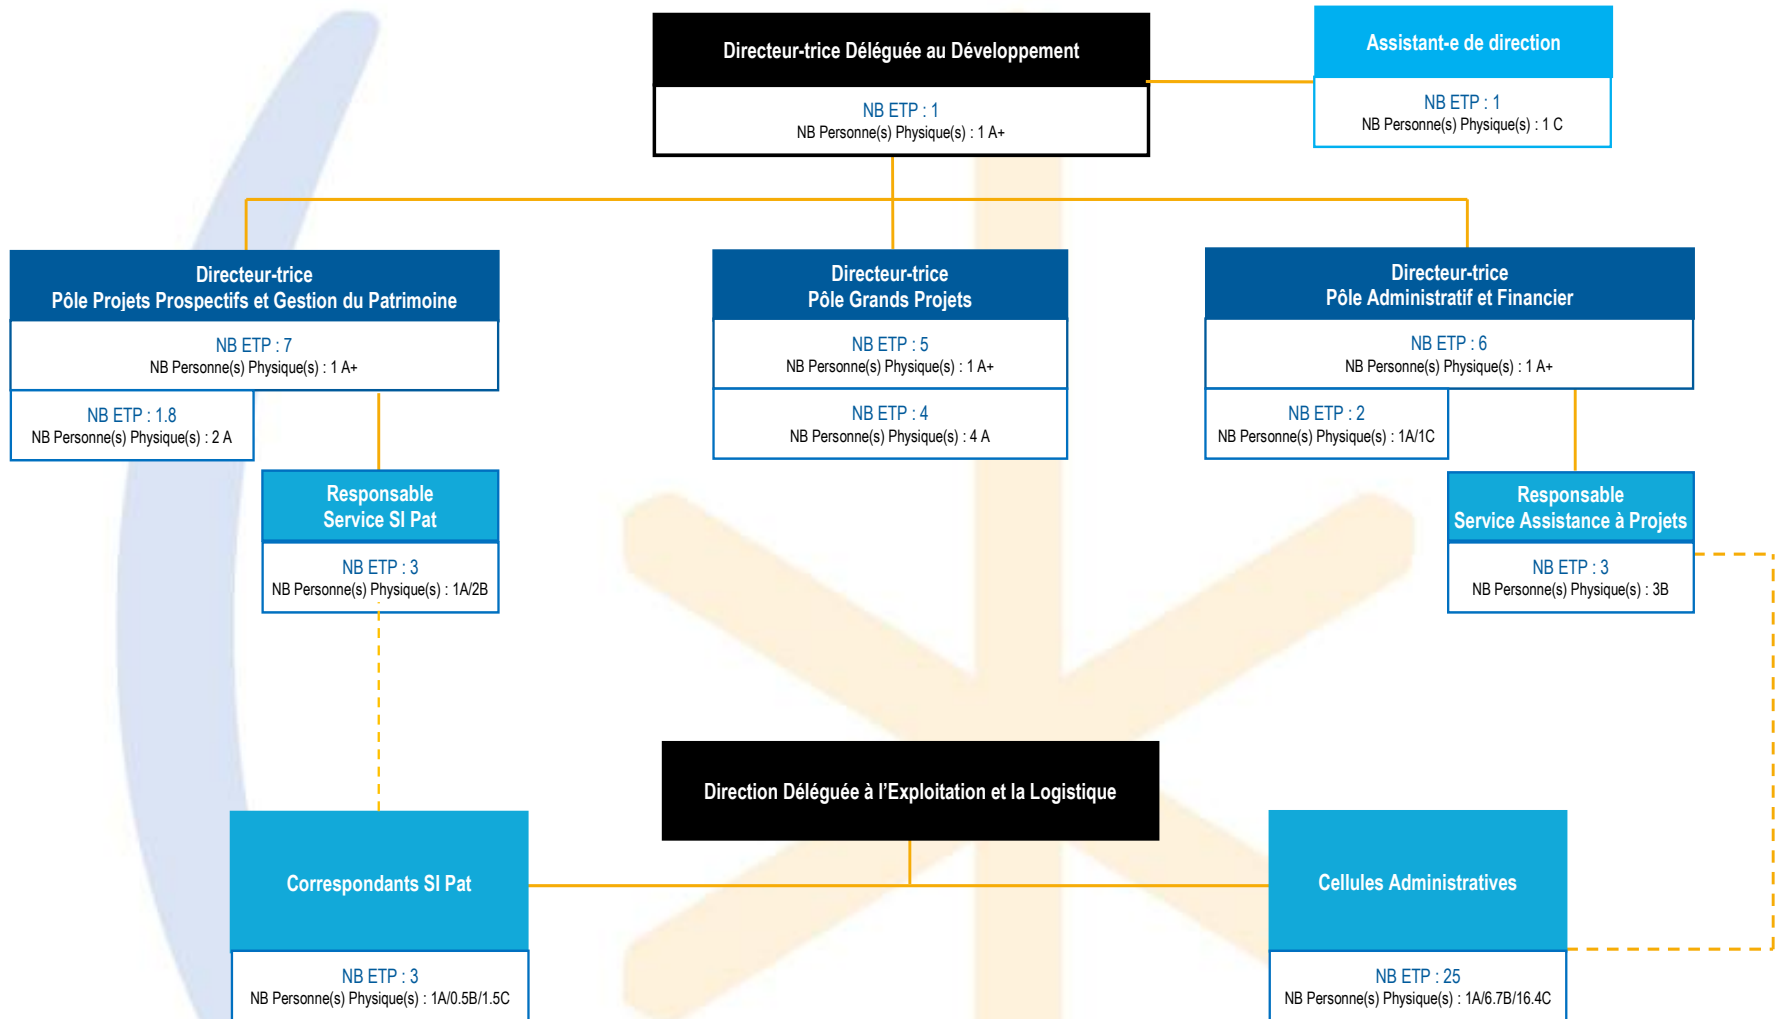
Directeur-trice Déléguée au Développement

NB ETP : 1
NB Personne(s) Physique(s) : 1 A+

Assistant-e de direction

NB ETP : 1
NB Personne(s) Physique(s) : 1 C

Directeur-trice
Pôle Projets Prospectifs et Gestion du Patrimoine

NB ETP : 7
NB Personne(s) Physique(s) : 1 A+

NB ETP : 1.8
NB Personne(s) Physique(s) : 2 A

Responsable
Service SI Pat

NB ETP : 3
NB Personne(s) Physique(s) : 1A/2B

Directeur-trice
Pôle Grands Projets

NB ETP : 5
NB Personne(s) Physique(s) : 1 A+

NB ETP : 4
NB Personne(s) Physique(s) : 4 A

Directeur-trice
Pôle Administratif et Financier

NB ETP : 6
NB Personne(s) Physique(s) : 1 A+

NB ETP : 2
NB Personne(s) Physique(s) : 1A/1C

Responsable
Service Assistance à Projets

NB ETP : 3
NB Personne(s) Physique(s) : 3B

Direction Déléguée à l'Exploitation et la Logistique

Correspondants SI Pat

NB ETP : 3
NB Personne(s) Physique(s) : 1A/0.5B/1.5C

Cellules Administratives

NB ETP : 25
NB Personne(s) Physique(s) : 1A/6.7B/16.4C